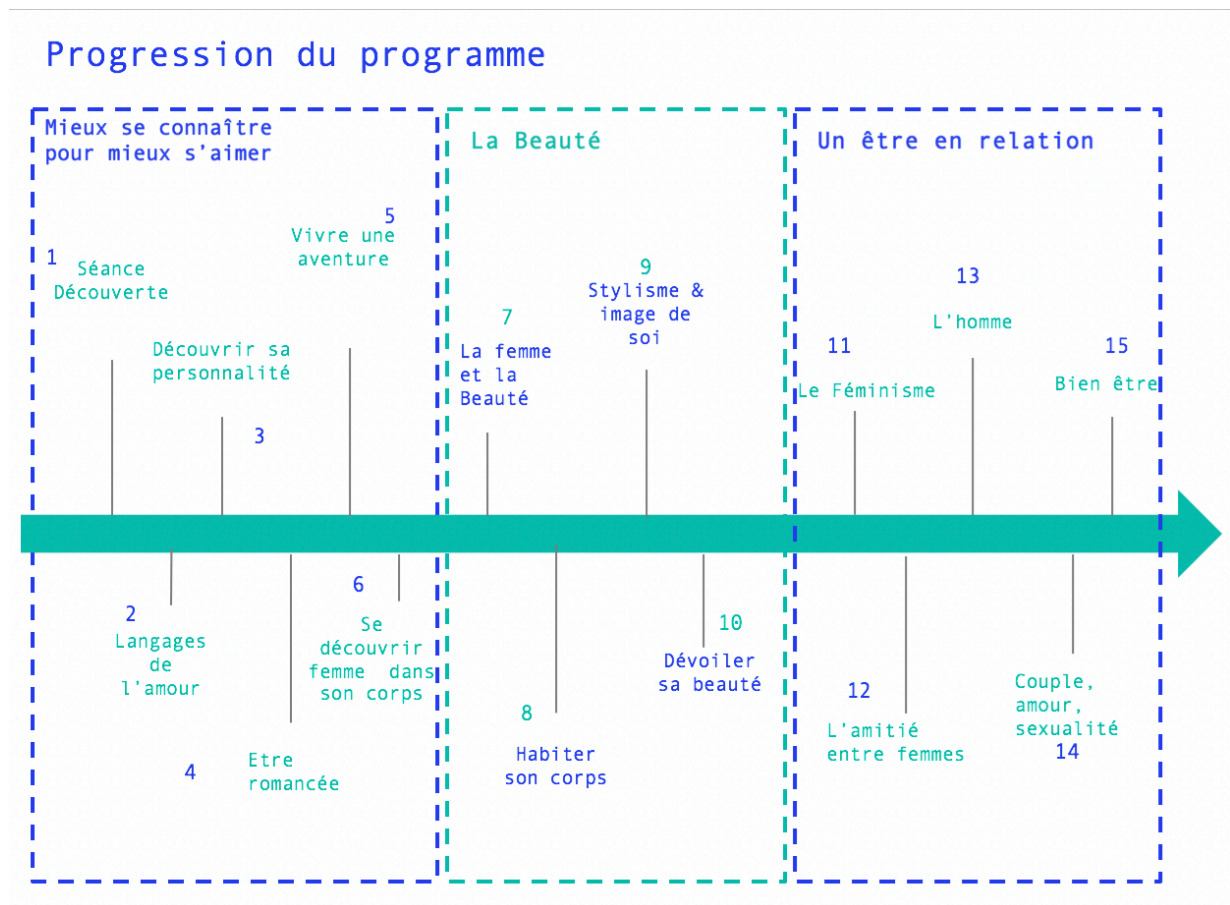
Progression du programme

Mieux se connaître pour mieux s'aimer

La Beauté

Un être en relation

1
Séance Découverte

Découvrir sa personnalité
3

5
Vivre une aventure

2
Langages de l'amour

4
Etre romancée

6
Se découvrir femme dans son corps

7
La femme et la Beauté

9
Stylisme & image de soi

8
Habiter son corps

10
Dévoiler sa beauté

11
Le Féminisme

13
L'homme

15
Bien être

12
L'amitié entre femmes

Couple, amour, sexualité
14